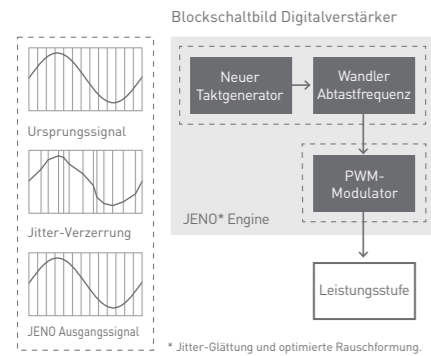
Blockschaltbild Digitalverstärker

Ursprungssignal

Jitter-Verzerrung

JENO Ausgangssignal

Neuer Taktgenerator

Wandler Abtastfrequenz

PWM-Modulator

JENO* Engine

Leistungsstufe

* Jitter-Glättung und optimierte Rauschformung.